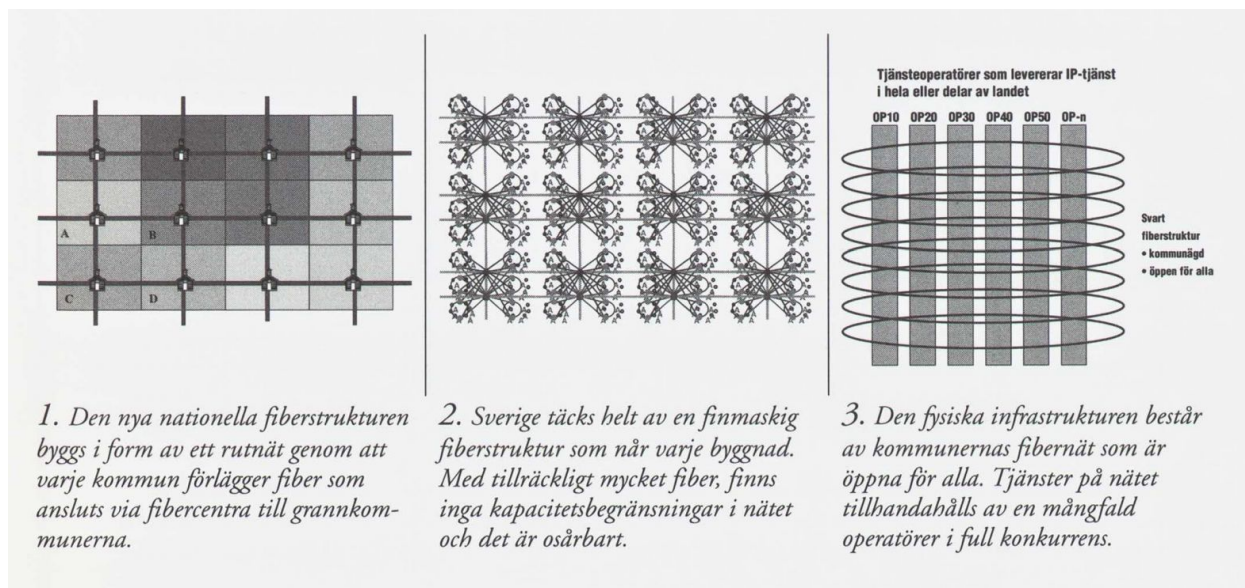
A

B

C

D

1. Den nya nationella fiberstrukturen byggs i form av ett rutnät genom att varje kommun förlägger fiber som ansluts via fibercentra till grannkommunerna.

2. Sverige täcks helt av en finmaskig fiberstruktur som når varje byggnad. Med tillräckligt mycket fiber, finns inga kapacitetsbegränsningar i nätet och det är osårbart.

Tjänsteoperatörer som levererar IP-tjänst i hela eller delar av landet

OP10 OP20 OP30 OP40 OP50 OP-n

Svart fiberstruktur
• kommunägd
• öppen för alla

3. Den fysiska infrastrukturen består av kommunernas fibernät som är öppna för alla. Tjänster på nätet tillhandahålls av en mångfald operatörer i full konkurrens.